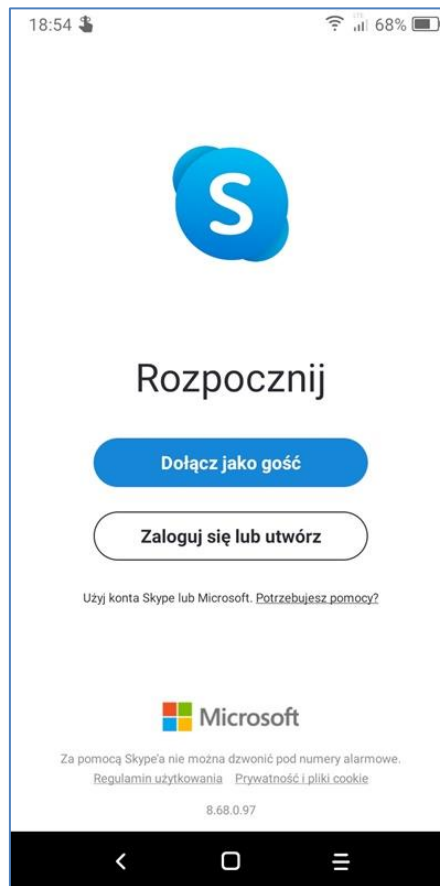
18:54

68%

S

Rozpocznij

Dołącz jako gość

Zaloguj się lub utwórz

Użyj konta Skype lub Microsoft. Potrzebujesz pomocy?

Microsoft

Za pomocą Skype'a nie można dzwonić pod numery alarmowe.
Regulamin użytkowania Prywatność i pliki cookie

8.68.0.97